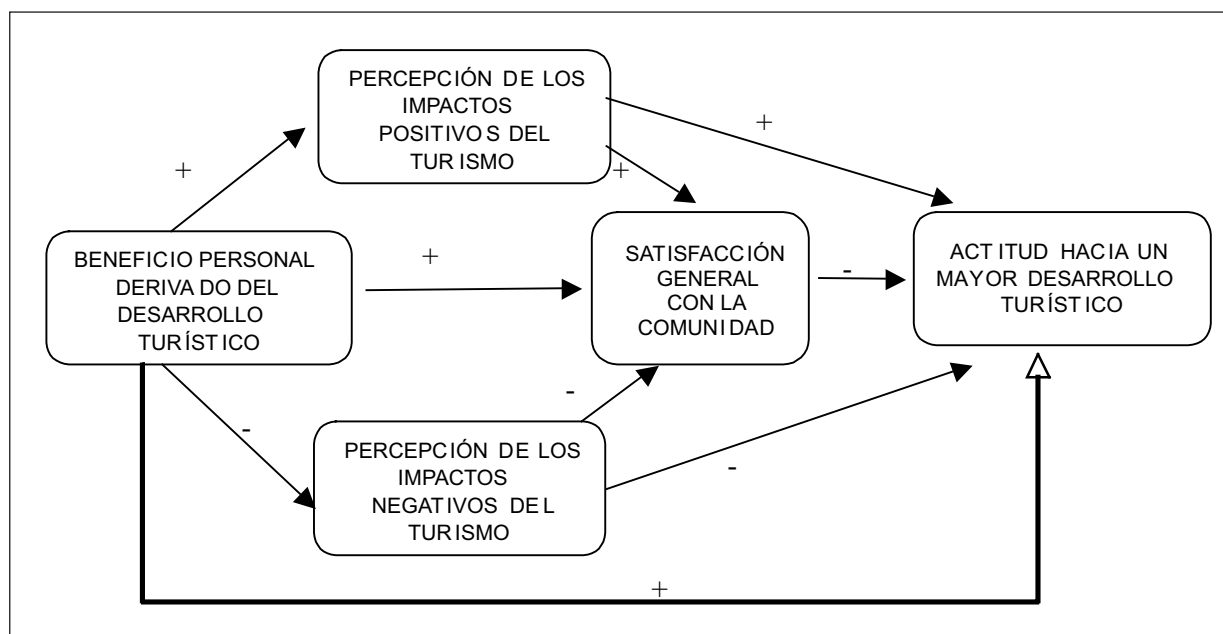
PERCEPCIÓN DE LOS IMPACTOS POSITIVOS DEL TURISMO

+

+

+

BENEFICIO PERSONAL DERIVADO DEL DESARROLLO TURÍSTICO

+

SATISFACCIÓN GENERAL CON LA COMUNIDAD

-

ACTITUD HACIA UN MAYOR DESARROLLO TURÍSTICO

-

-

PERCEPCIÓN DE LOS IMPACTOS NEGATIVOS DEL TURISMO

-

+